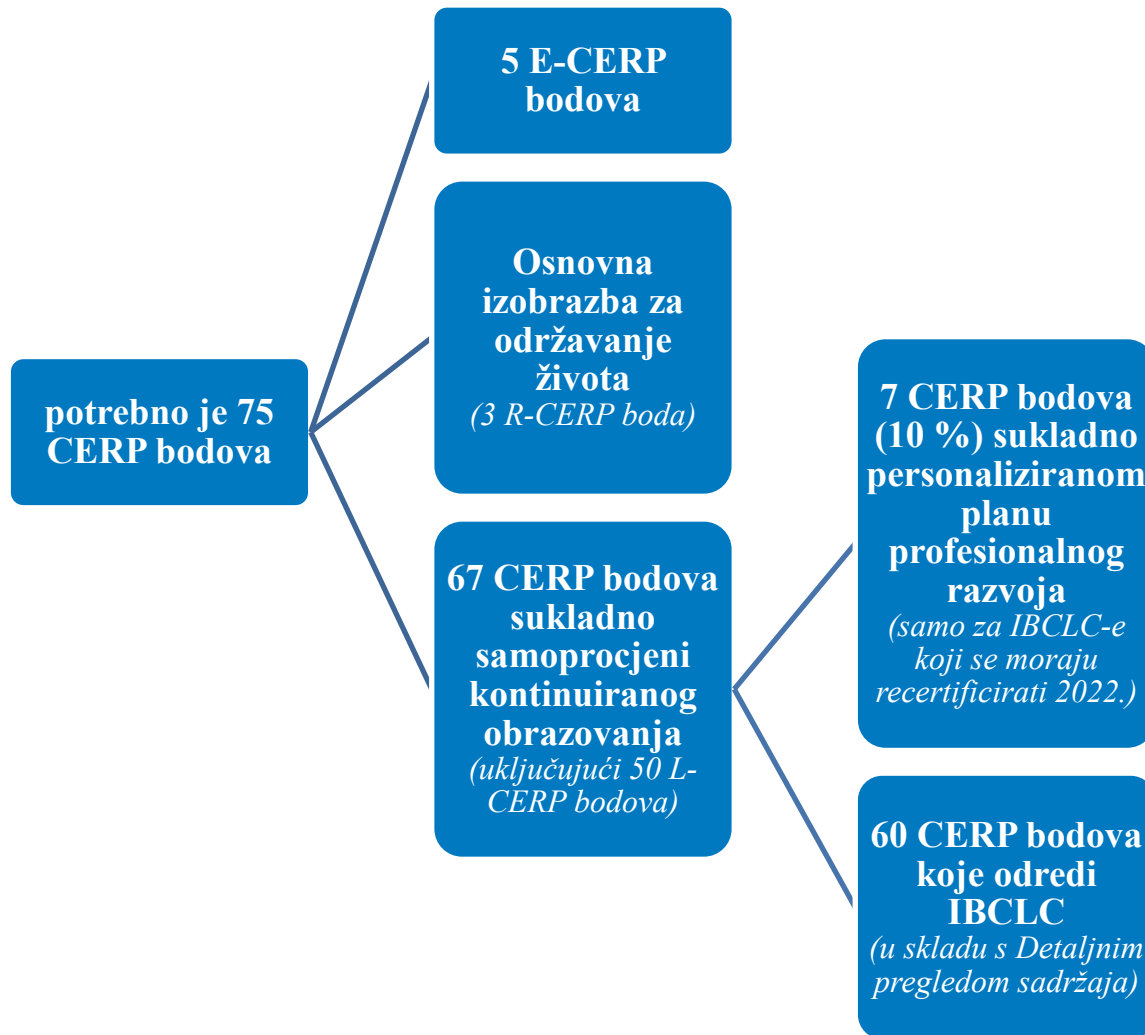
potrebno je 75 CERP bodova

5 E-CERP bodova

Osnovna izobrazba za održavanje života
(3 R-CERP boda)

67 CERP bodova sukladno samoprocjeni kontinuiranog obrazovanja
(uključujući 50 L-CERP bodova)

7 CERP bodova (10 %) sukladno personaliziranom planu profesionalnog razvoja
(samo za IBCLC-e koji se moraju recertificirati 2022.)

60 CERP bodova koje odredi IBCLC
(u skladu s Detaljnim pregledom sadržaja)